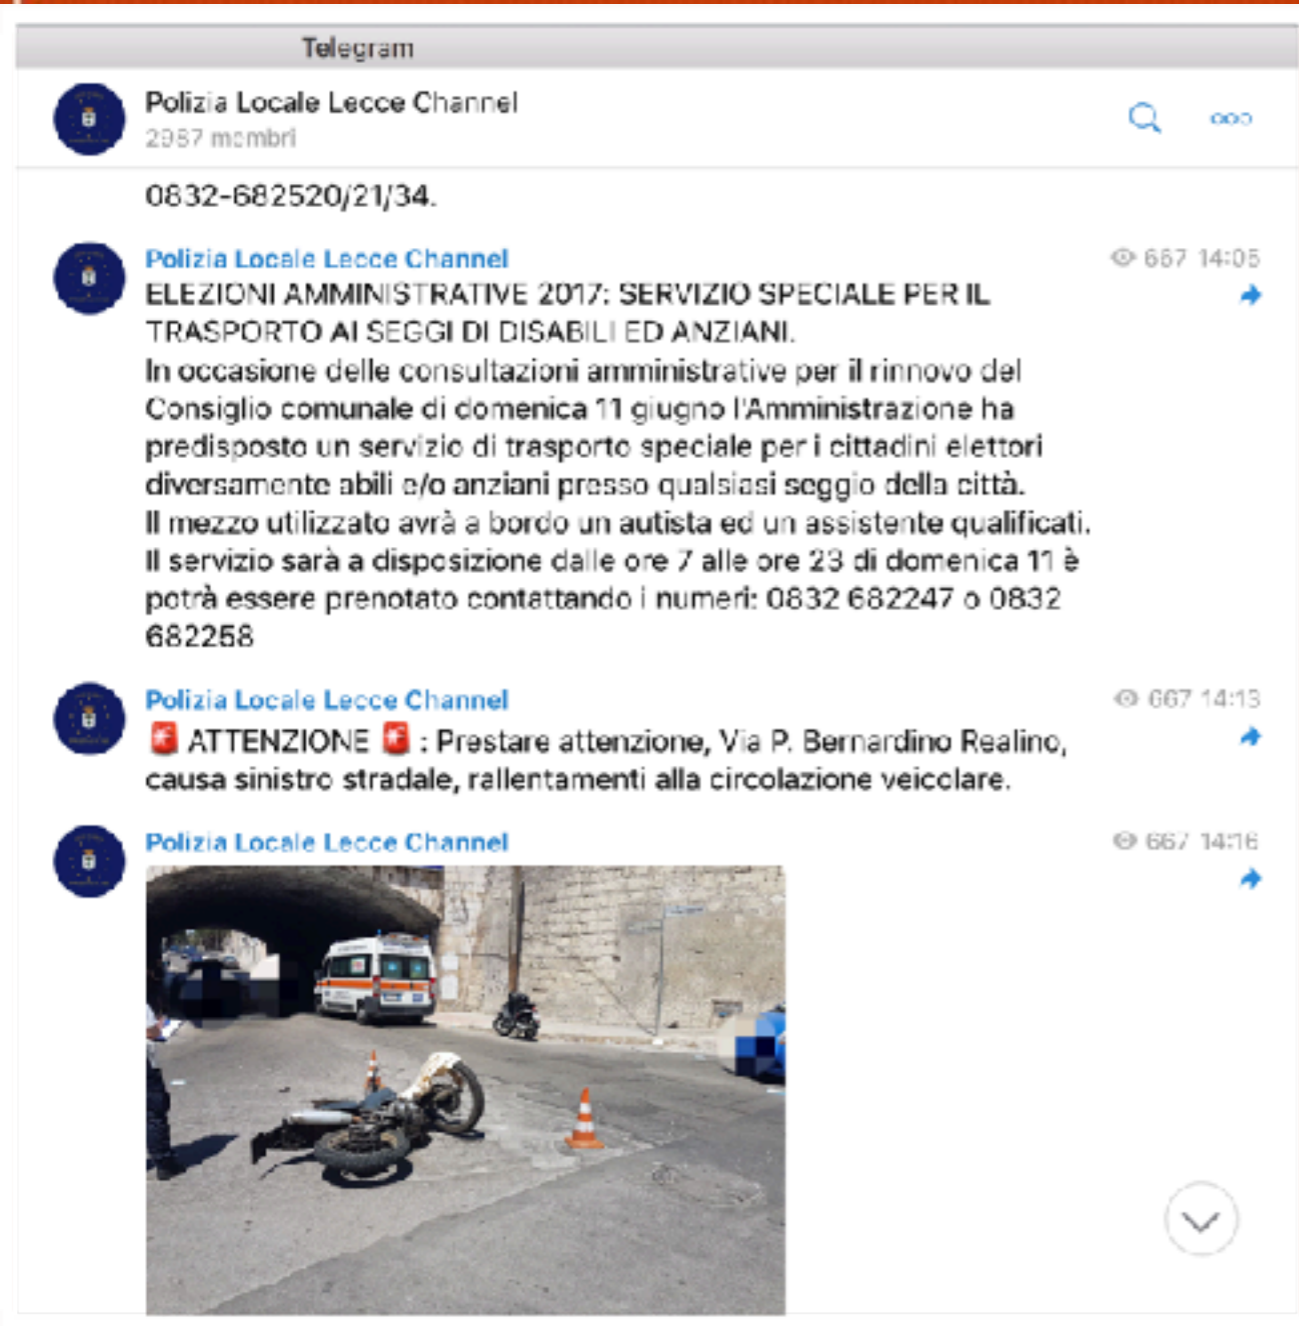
Telegram

Polizia Locale Lecce Channel
2987 membri

0832-682520/21/34.

Polizia Locale Lecce Channel
667 14:05
ELEZIONI AMMINISTRATIVE 2017: SERVIZIO SPECIALE PER IL TRASPORTO AI SEGGI DI DISABILI ED ANZIANI.
In occasione delle consultazioni amministrative per il rinnovo del Consiglio comunale di domenica 11 giugno l'Amministrazione ha predisposto un servizio di trasporto speciale per i cittadini elettori diversamente abili e/o anziani presso qualsiasi seggio della città.
Il mezzo utilizzato avrà a bordo un autista ed un assistente qualificati.
Il servizio sarà a disposizione dalle ore 7 alle ore 23 di domenica 11 è potrà essere prenotato contattando i numeri: 0832 682247 o 0832 682258

Polizia Locale Lecce Channel
667 14:13
ATTENZIONE : Prestare attenzione, Via P. Bernardino Realino, causa sinistro stradale, rallentamenti alla circolazione veicolare.

Polizia Locale Lecce Channel
667 14:16